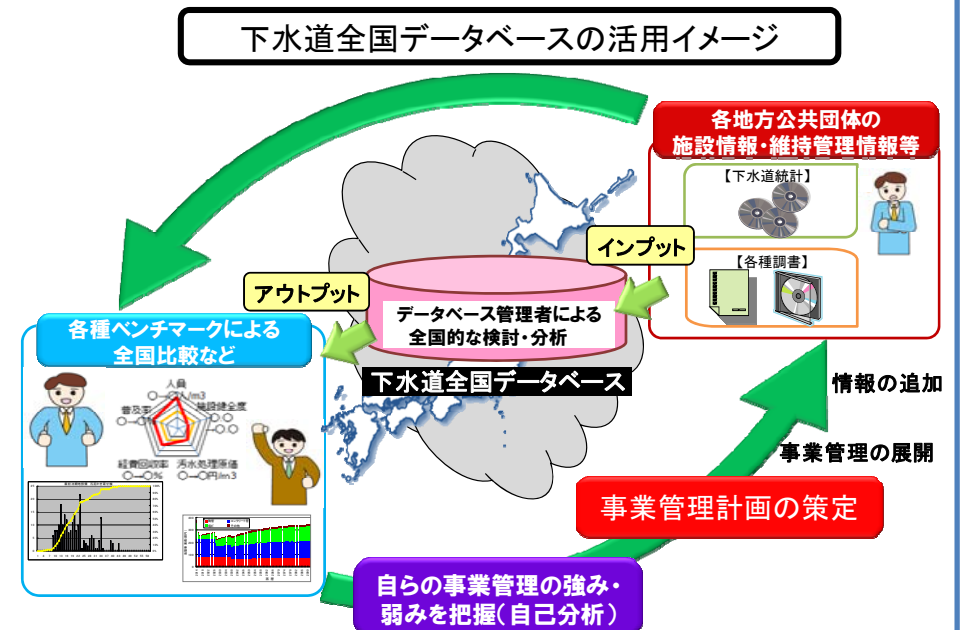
下水道全国データベースの活用イメージ

各地方公共団体の施設情報・維持管理情報等

【下水道統計】

【各種調書】

インプット

アウトプット

データベース管理者による全国的な検討・分析

下水道全国データベース

各種ベンチマークによる全国比較など

人員
○○人/m3
普及率
○○%
施設健全度
○○
経費回収率
○○%
汚水処理原価
○○円/m3

情報の追加

事業管理の展開

事業管理計画の策定

自らの事業管理の強み・弱みを把握（自己分析）